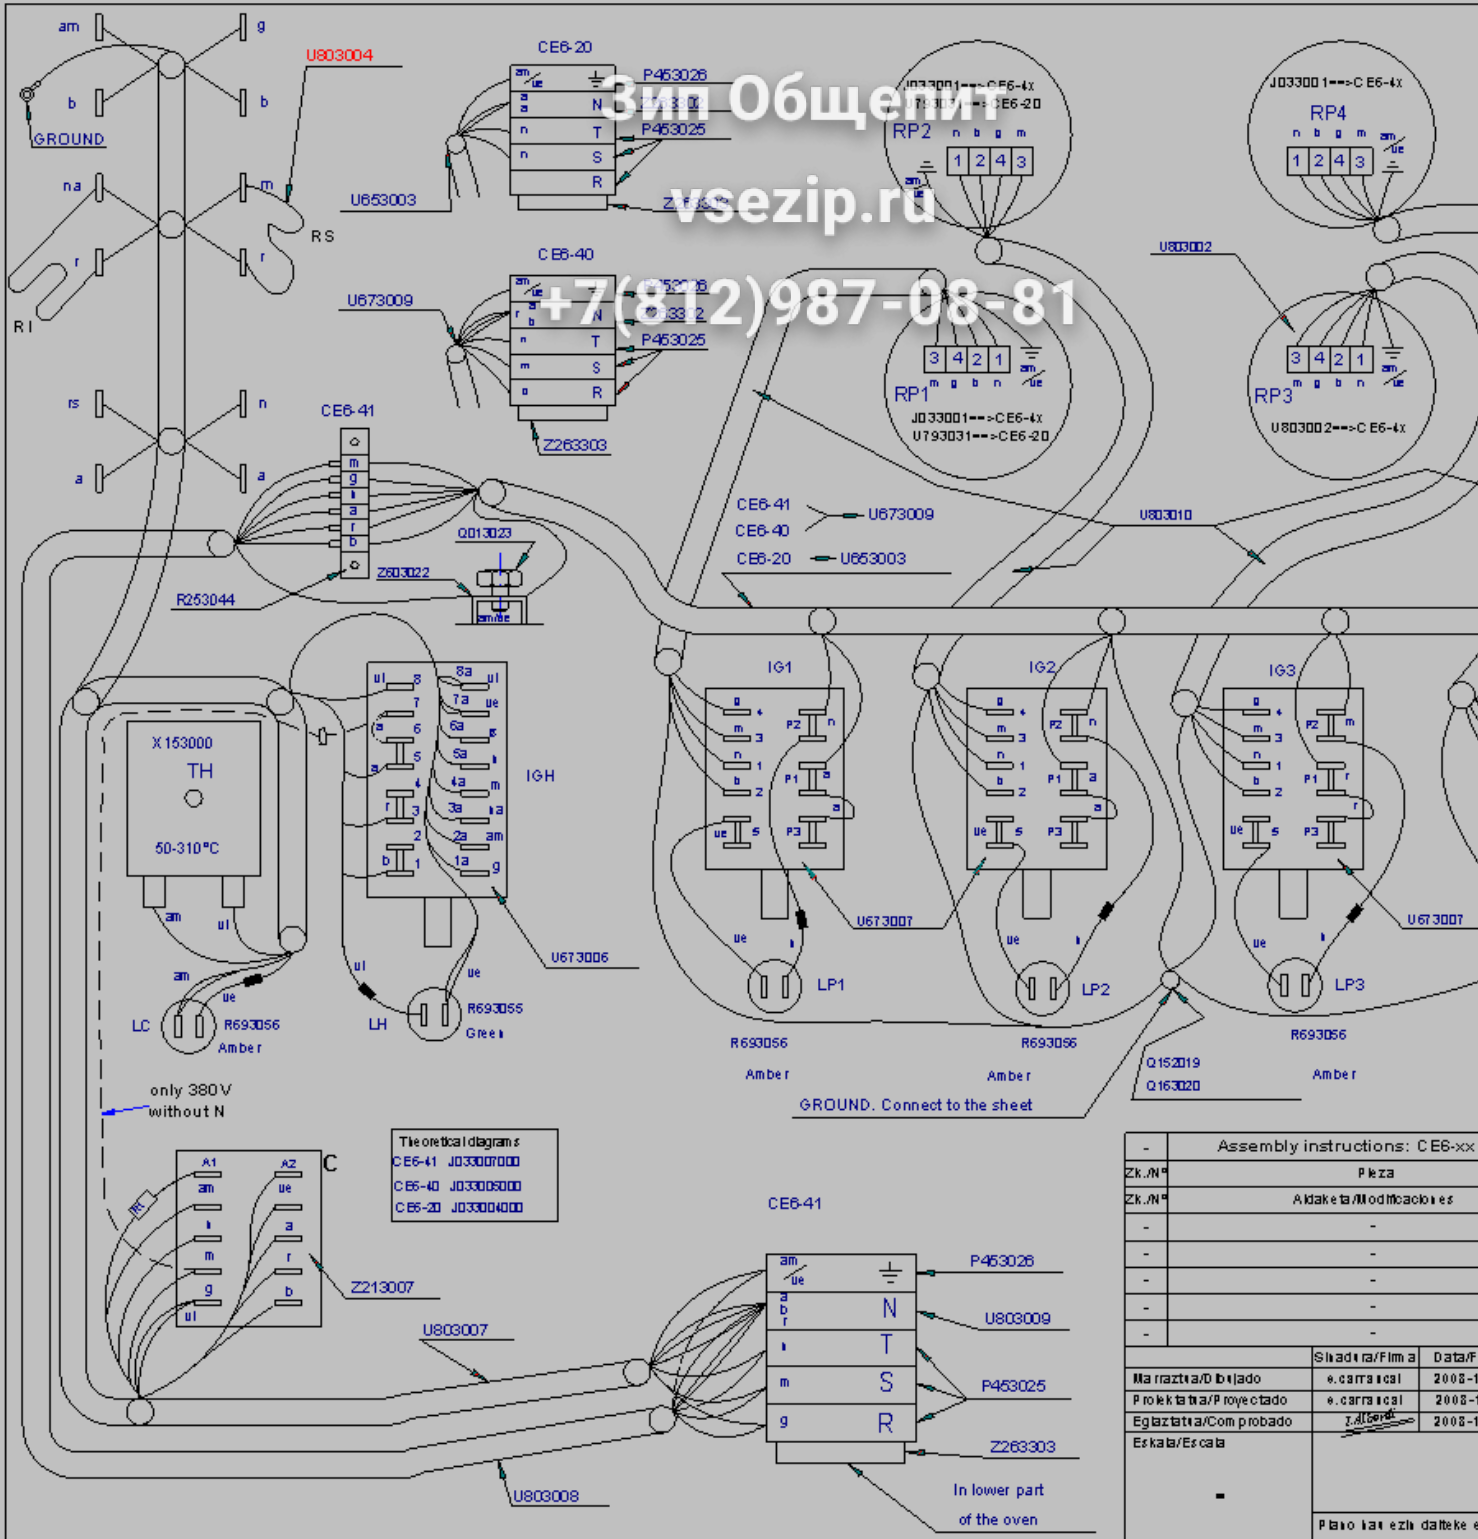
am g
b b
GROUND
U803004
na m
r r
RS
RI
rs n
a a

CE6-20
am/ue
a
n
n
N
T
S
R
P453026
P453025
U653003
Z263303

Зип Общепит
vsezip.ru
+7(812)987-08-81

CE6-40
am/ue
r
b
n
m
a
N
T
S
R
U673009
P453025
Z263303

CE6-41
m
g
a
r
b
R253044
Z603022
Q013023

J033001-->CE6-4X
U793031-->CE6-20
RP2
n b g m
1 2 4 3
am ue

J033001-->CE6-4X
RP4
n b g m
1 2 4 3
am ue

U803002

3 4 2 1
RP1
m g b n
am ue
J033001-->CE6-4X
U793031-->CE6-20

3 4 2 1
RP3
m g b n
am ue
U803002-->CE6-4X

CE6-41
CE6-40
U673009
CE6-20
U653003
U803010

X153000
TH
50-310°C
am ul

IGH
ul 8 8a ul
7 7a ue
a 6 6a g
a 5 5a
4 4a m
r 3 3a a
2 2a am
b 1 1a g
U673006

IG1 IG2 IG3
g m n b ue
P2 P1 P3
n a a
U673007
U673007

am
ue
LC R693056 Amber
ul
LH
ue
R693055 Green

ue
LP1
R693056
Amber
ue
LP2
R693056
Amber
ue
LP3
R693056
Amber

GROUND. Connect to the sheet
Q152019
Q163020

only 380V
without N

C
A1 A2
am ue
a
m r
g b
ul
Z213007
U803007
U803008

| Theoretical diagrams | |
|---|---|
| CE6-41 | J033007000 |
| CE6-40 | J033005000 |
| CE6-20 | J033004000 |

CE6-41
am/ue
a b r
m
g
N
T
S
R
P453026
U803009
P453025
Z263303
In lower part
of the oven

| - | Assembly instructions: CE6-xx | |
|---|---|---|
| Zk./Nº | Pieza | |
| Zk./Nº | Aldaketa/Modificaciones | |
| - | - | |
| - | - | |
| - | - | |
| - | - | |
| - | - | |
| | Sinadura/Firma | Data/F |
| Marrazketa/Dibujado | e.carrascal | 2008-1 |
| Proiektatua/Proyectado | e.carrascal | 2008-1 |
| Egiaztatua/Comprobado | J.Alberdi | 2008-1 |
| Eskala/Escala | | |

-
Plano kau ezin daiteke